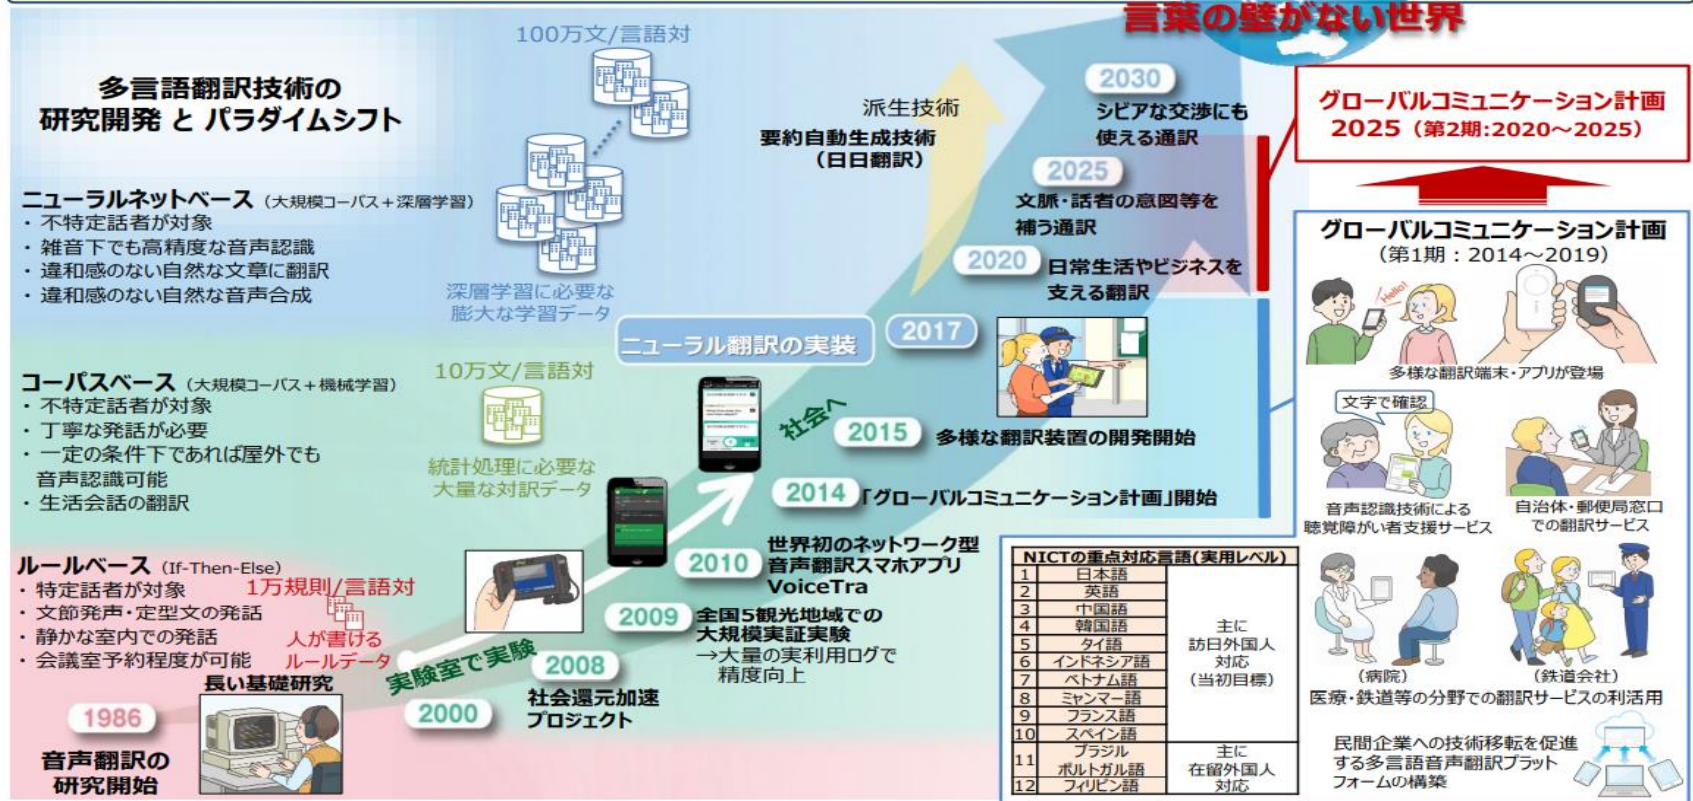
言葉の壁がない世界

多言語翻訳技術の研究開発 と パラダイムシフト

100万文/言語対

ニューラルネットベース（大規模コーパス＋深層学習）
・不特定話者が対象
・雑音下でも高精度な音声認識
・違和感のない自然な文章に翻訳
・違和感のない自然な音声合成

深層学習に必要な膨大な学習データ

コーパスベース（大規模コーパス＋機械学習）
・不特定話者が対象
・丁寧な発話が必要
・一定の条件下であれば屋外でも音声認識可能
・生活会話の翻訳

10万文/言語対

統計処理に必要な大量な対訳データ

ルールベース（If-Then-Else）
・特定話者が対象
・文節発声・定型文の発話
・静かな室内での発話
・会議室予約程度が可能

1万規則/言語対

人が書けるルールデータ

長い基礎研究

1986

音声翻訳の研究開始

実験室で実験

2000

2008

社会還元加速プロジェクト

2009

全国5観光地域での大規模実証実験
→大量の実利用ログで精度向上

2010

世界初のネットワーク型音声翻訳スマホアプリ VoiceTra

2014 「グローバルコミュニケーション計画」開始

社会へ

2015 多様な翻訳装置の開発開始

ニューラル翻訳の実装

2017

2020 日常生活やビジネスを支える翻訳

2025 文脈・話者の意図等を補う通訳

2030 シビアな交渉にも使える通訳

派生技術

要約自動生成技術（日日翻訳）

グローバルコミュニケーション計画2025（第2期:2020～2025）

グローバルコミュニケーション計画（第1期：2014～2019）

Hello!

多様な翻訳端末・アプリが登場

文字で確認

音声認識技術による聴覚障がい者支援サービス

自治体・郵便局窓口での翻訳サービス

（病院）

（鉄道会社）

医療・鉄道等の分野での翻訳サービスの利活用

民間企業への技術移転を促進する多言語音声翻訳プラットフォームの構築

| NICTの重点対応言語（実用レベル） | | |
|---|---|---|
| 1 | 日本語 | 主に訪日外国人対応（当初目標） |
| 2 | 英語 | |
| 3 | 中国語 | |
| 4 | 韓国語 | |
| 5 | タイ語 | |
| 6 | インドネシア語 | |
| 7 | ベトナム語 | |
| 8 | ミャンマー語 | |
| 9 | フランス語 | |
| 10 | スペイン語 | |
| 11 | ブラジルポルトガル語 | 主に在留外国人対応 |
| 12 | フィリピン語 | |